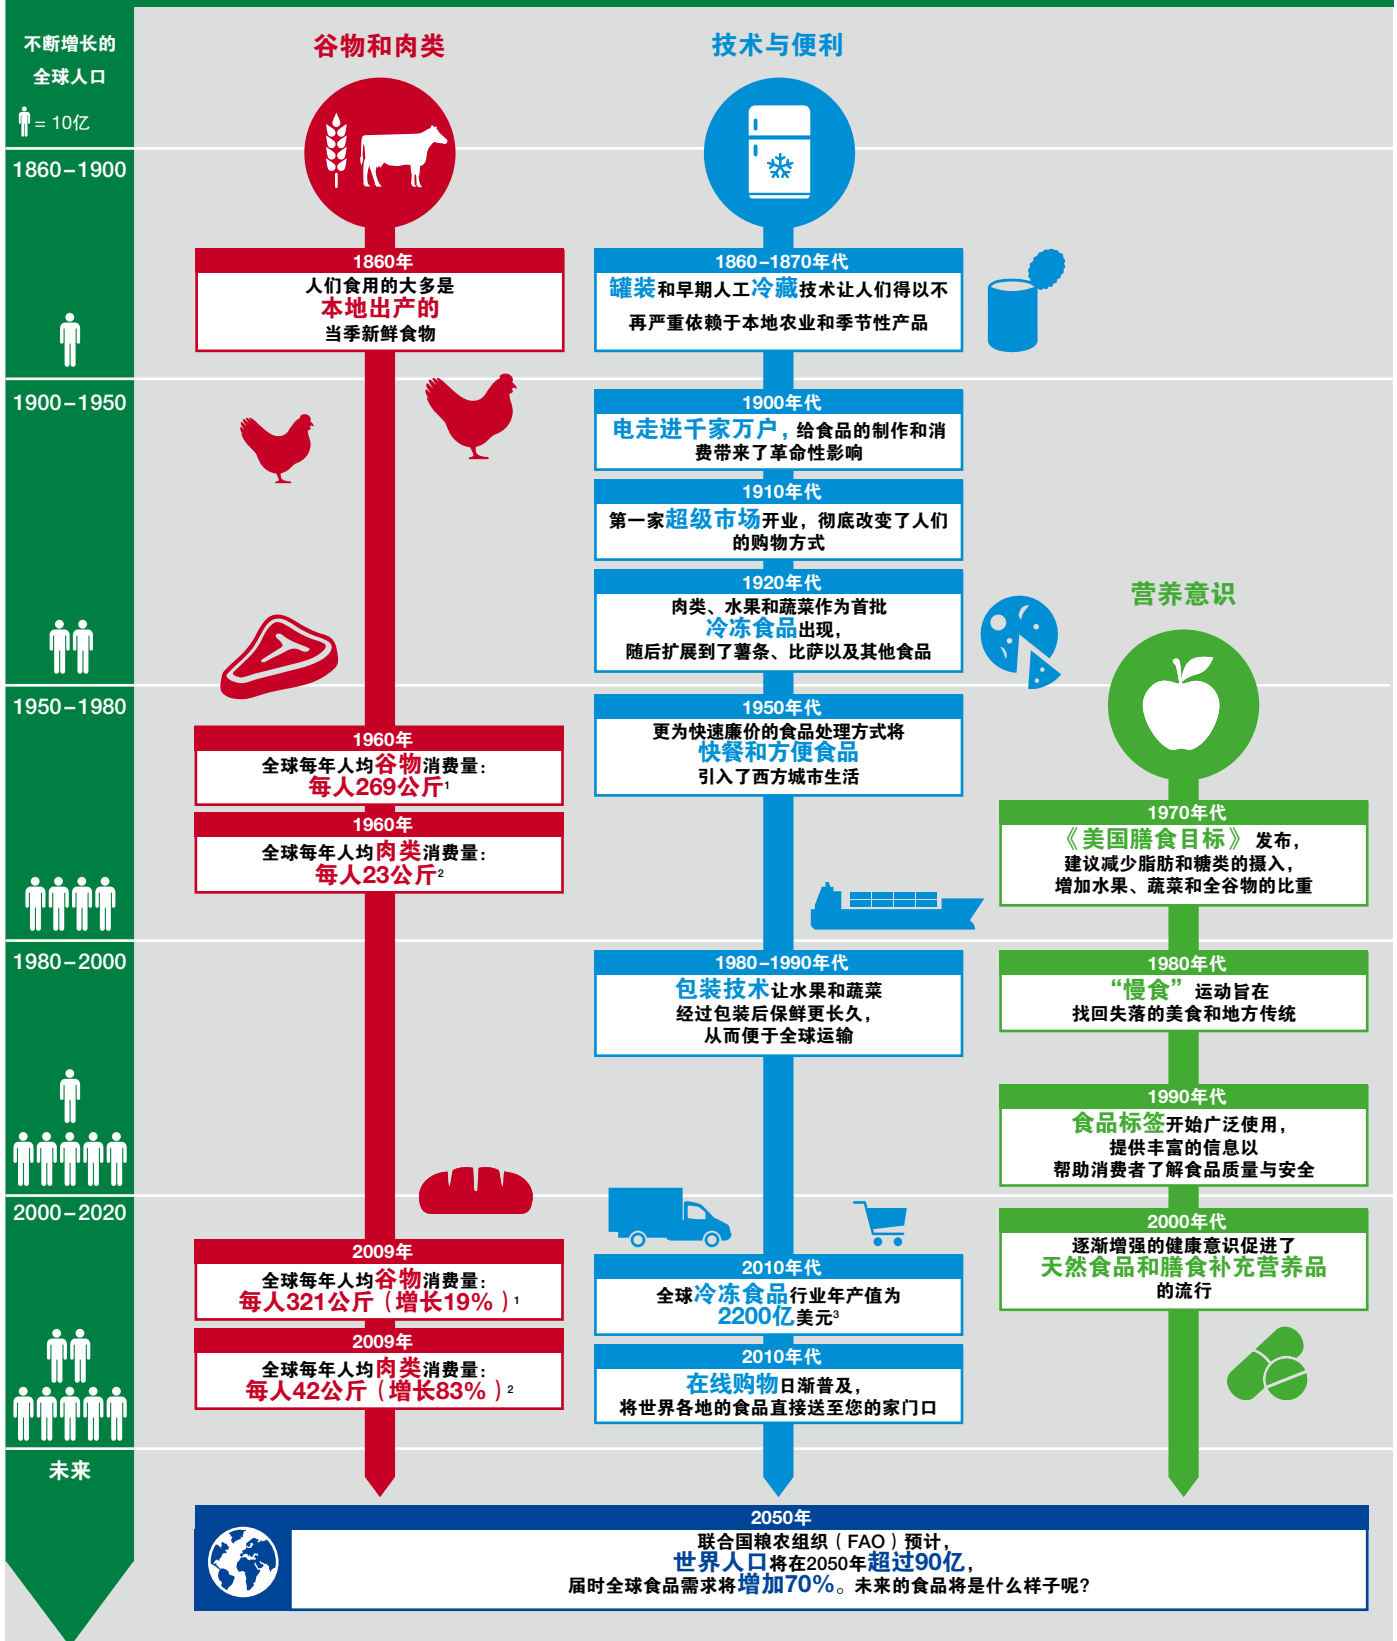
不断增长的全球人口

= 10亿

谷物和肉类

技术与便利

1860–1900

1860年
人们食用的大多是
本地出产的
当季新鲜食物

1860–1870年代
罐装和早期人工冷藏技术让人们得以不再严重依赖于本地农业和季节性产品

1900–1950

1900年代
电走进千家万户，给食品的制作和消费带来了革命性影响

1910年代
第一家超级市场开业，彻底改变了人们的购物方式

1920年代
肉类、水果和蔬菜作为首批
冷冻食品出现，
随后扩展到了薯条、比萨以及其他食品

营养意识

1950–1980

1950年代
更为快速廉价的食品处理方式将
快餐和方便食品
引入了西方城市生活

1960年
全球每年人均谷物消费量：
每人269公斤$^1$

1960年
全球每年人均肉类消费量：
每人23公斤$^2$

1970年代
《美国膳食目标》发布，
建议减少脂肪和糖类的摄入，
增加水果、蔬菜和全谷物的比重

1980–2000

1980–1990年代
包装技术让水果和蔬菜
经过包装后保鲜更长久，
从而便于全球运输

1980年代
“慢食”运动旨在
找回失落的美食和地方传统

1990年代
食品标签开始广泛使用，
提供丰富的信息以
帮助消费者了解食品质量与安全

2000–2020

2009年
全球每年人均谷物消费量：
每人321公斤（增长19%）$^1$

2009年
全球每年人均肉类消费量：
每人42公斤（增长83%）$^2$

2010年代
全球冷冻食品行业年产值为
2200亿美元$^3$

2010年代
在线购物日渐普及，
将世界各地的食品直接送至您的家门口

2000年代
逐渐增强的健康意识促进了
天然食品和膳食补充营养品
的流行

未来

2050年
联合国粮农组织（FAO）预计，
世界人口将在2050年超过90亿，
届时全球食品需求将增加70%。未来的食品将是什么样子呢？